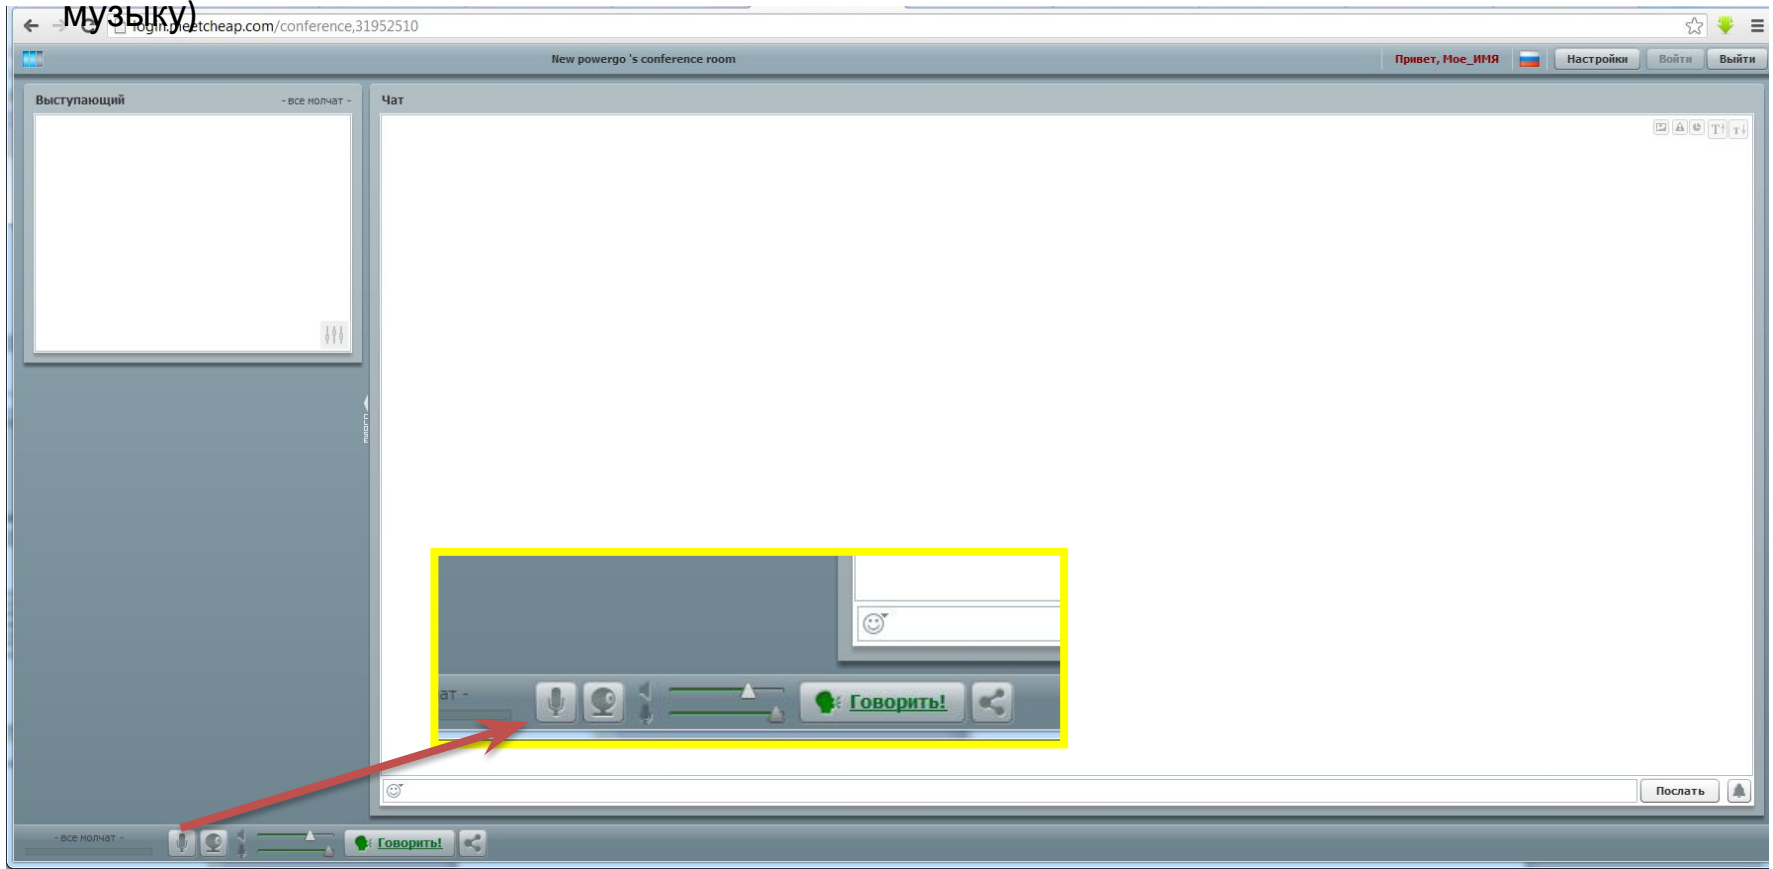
музыку)
login.meetcheap.com/conference,31952510

New powergo 's conference room
Привет, Мое_ИМЯ
Настройки
Войти
Выйти

Выступающий
- все молчат -

Чат

ат -
Говорить!

Послать

- все молчат -
Говорить!